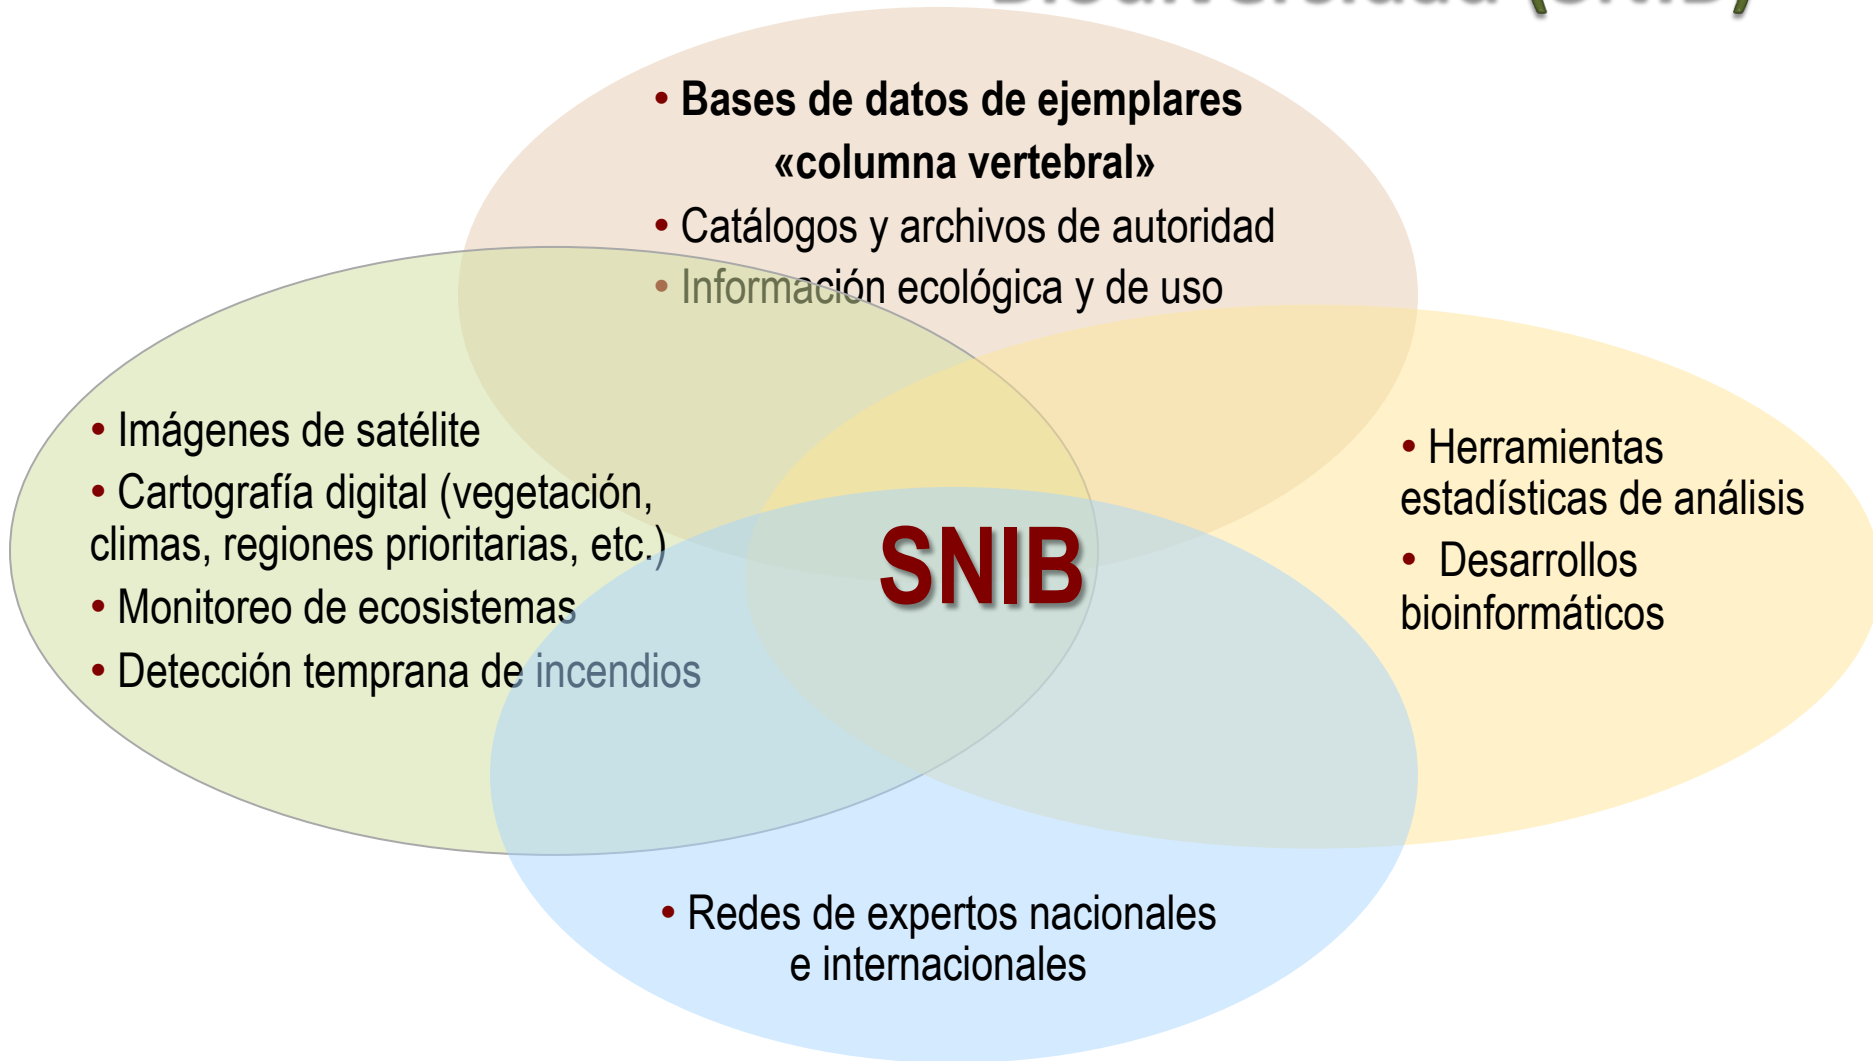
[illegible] (SNIB)

• Bases de datos de ejemplares «columna vertebral»
• Catálogos y archivos de autoridad
• Información ecológica y de uso

• Imágenes de satélite
• Cartografía digital (vegetación, climas, regiones prioritarias, etc.)
• Monitoreo de ecosistemas
• Detección temprana de incendios

SNIB

• Herramientas estadísticas de análisis
• Desarrollos bioinformáticos

• Redes de expertos nacionales e internacionales